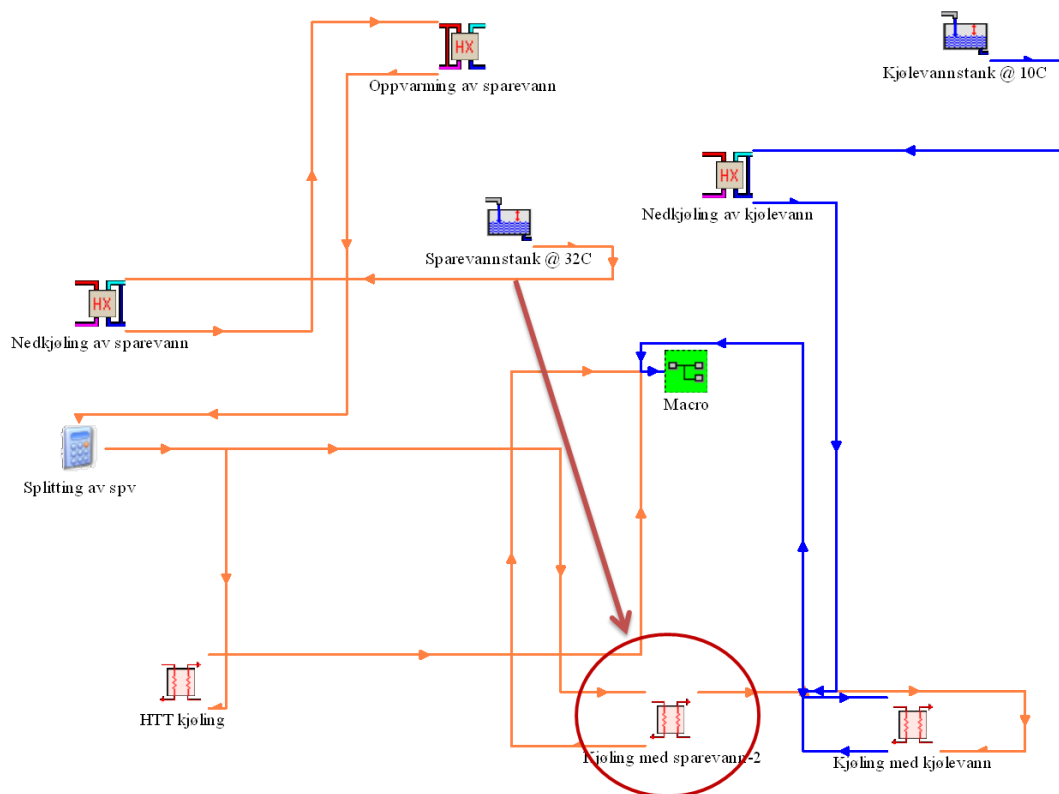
HX

Oppvarming av sparevann

Kjølevannstank @ 10C

HX

Nedkjøling av kjølevann

Sparevannstank @ 32C

HX

Nedkjøling av sparevann

Macro

Splitting av spv

HTT kjøling

Kjøling med sparevann-2

Kjøling med kjølevann